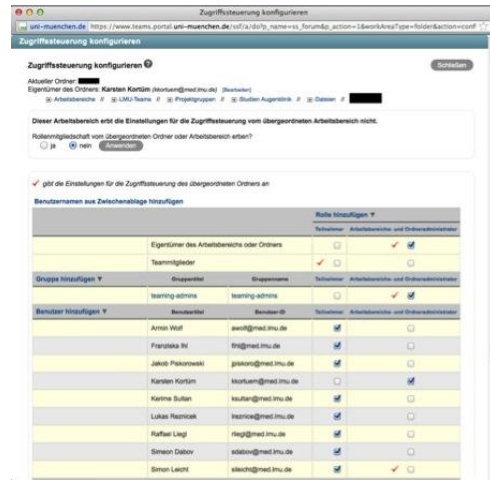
Zugriffssteuerung konfigurieren

uni-muenchen.de https://www.teams.portal.uni-muenchen.de/sof/a/do?p_name=ss_forum&p_action=1&workAreaType=folder&action=conf

Zugriffssteuerung konfigurieren

Zugriffssteuerung konfigurieren

Schließen

Aktueller Ordner:
Eigentümer des Ordners: Karsten Kortüm (kkortuem@med.lmu.de) [Bearbeiten]
Arbeitsbereiche // LMU-Teams // Projektgruppen // Studien Augenklinik // Dateien //

Dieser Arbeitsbereich erbt die Einstellungen für die Zugriffssteuerung vom übergeordneten Arbeitsbereich nicht.

Rollenmitgliedschaft vom übergeordneten Ordner oder Arbeitsbereich erben?
ja nein Anwenden

✓ gibt die Einstellungen für die Zugriffssteuerung des übergeordneten Ordners an

Benutzernamen aus Zwischenablage hinzufügen

| | | | Rolle hinzufügen ▼ | |
|---|---|---|---|---|
| | | | Teilnehmer | Arbeitsbereichs- und Ordneradministrator |
| | Eigentümer des Arbeitsbereichs oder Ordners | | | ✓ |
| | Teammitglieder | | ✓ | |
| Gruppe hinzufügen ▼ | Gruppentitel | Gruppenname | | |
| | teaming-admins | teaming-admins | | ✓ |
| Benutzer hinzufügen ▼ | Benutzertitel | Benutzer-ID | | |
| | Armin Wolf | awolf@med.lmu.de | | |
| | Franziska Ihl | fihl@med.lmu.de | | |
| | Jakob Piskorowski | jpiskoro@med.lmu.de | | |
| | Karsten Kortüm | kkortuem@med.lmu.de | | |
| | Karime Sultan | ksultan@med.lmu.de | | |
| | Lukas Reznicek | lreznice@med.lmu.de | | |
| | Raffael Liegl | rliegl@med.lmu.de | | |
| | Simeon Dabov | sdabov@med.lmu.de | | |
| | Simon Leicht | sleicht@med.lmu.de | | ✓ |